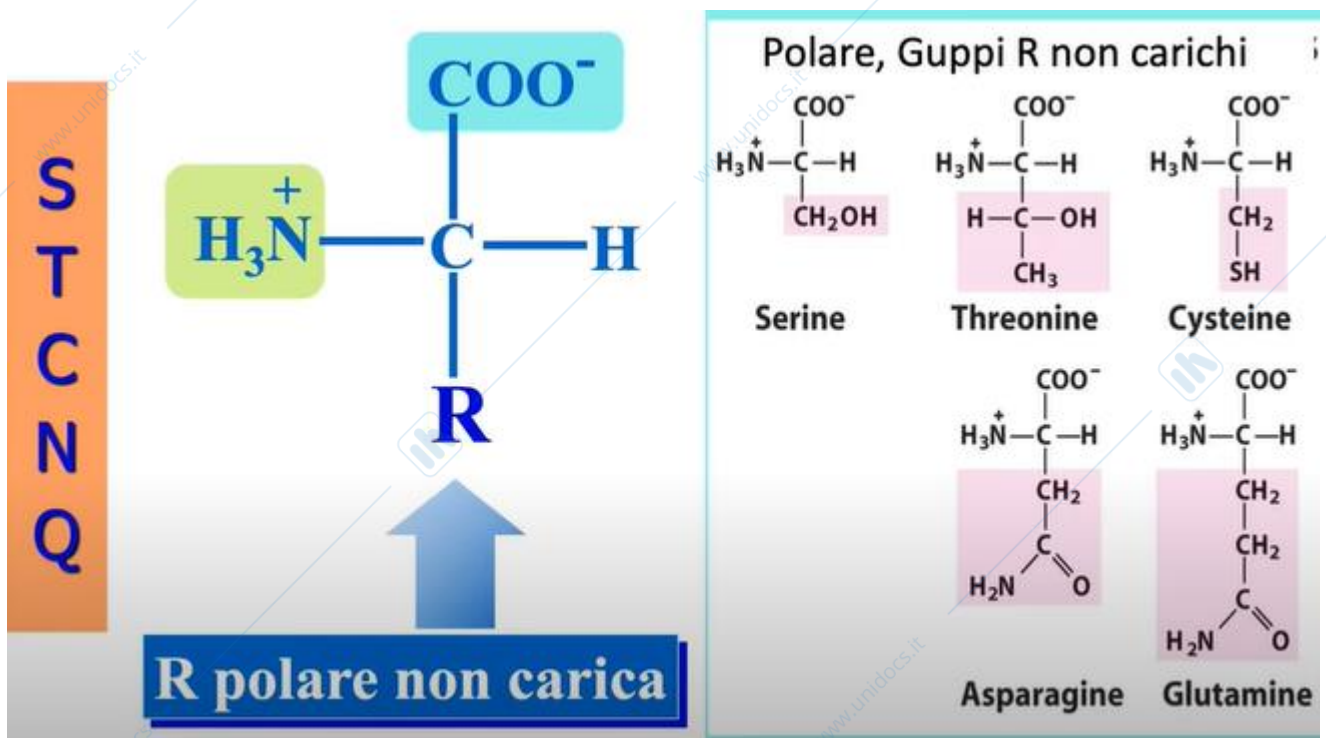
S
T
C
N
Q

$COO^-$

$H_3\overset{+}{N}$ — C — H

R

R polare non carica

Polare, Guppi R non carichi

$COO^-$
$H_3\overset{+}{N}$—C—H
$CH_2OH$
Serine

$COO^-$
$H_3\overset{+}{N}$—C—H
H—C—OH
$CH_3$
Threonine

$COO^-$
$H_3\overset{+}{N}$—C—H
$CH_2$
SH
Cysteine

$COO^-$
$H_3\overset{+}{N}$—C—H
$CH_2$
C
$H_2N$ O
Asparagine

$COO^-$
$H_3\overset{+}{N}$—C—H
$CH_2$
$CH_2$
C
$H_2N$ O
Glutamine

www.unidocs.it